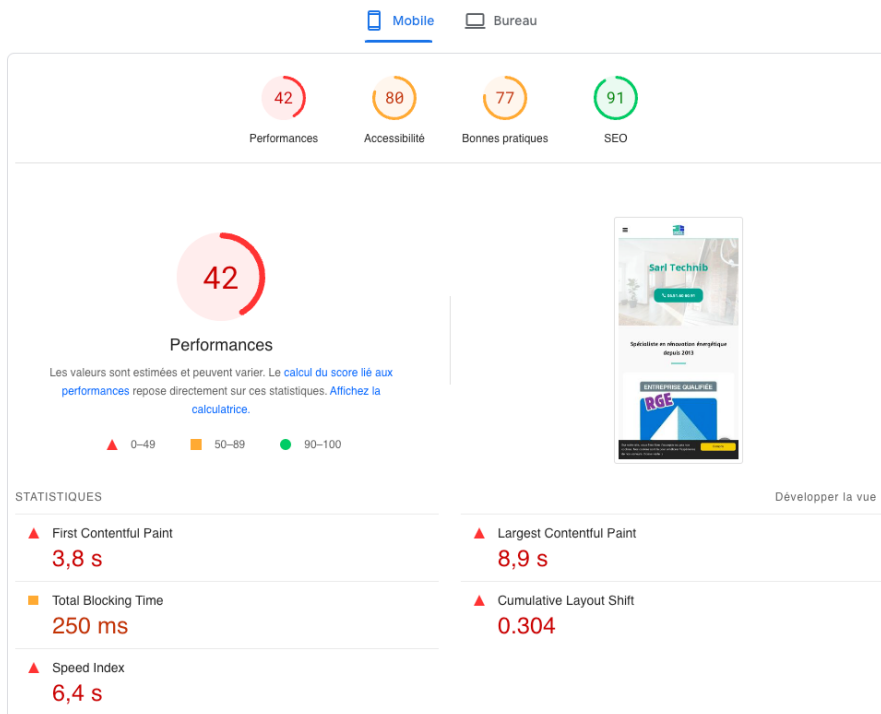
Mobile Bureau

42
Performances

80
Accessibilité

77
Bonnes pratiques

91
SEO

42

Performances

Les valeurs sont estimées et peuvent varier. Le calcul du score lié aux performances repose directement sur ces statistiques. Affichez la calculatrice.

0–49 50–89 90–100

Sarl Technib

Spécialiste en rénovation énergétique depuis 2013

ENTREPRISE QUALIFIÉE

RGE

STATISTIQUES

Développer la vue

First Contentful Paint
3,8 s

Largest Contentful Paint
8,9 s

Total Blocking Time
250 ms

Cumulative Layout Shift
0.304

Speed Index
6,4 s